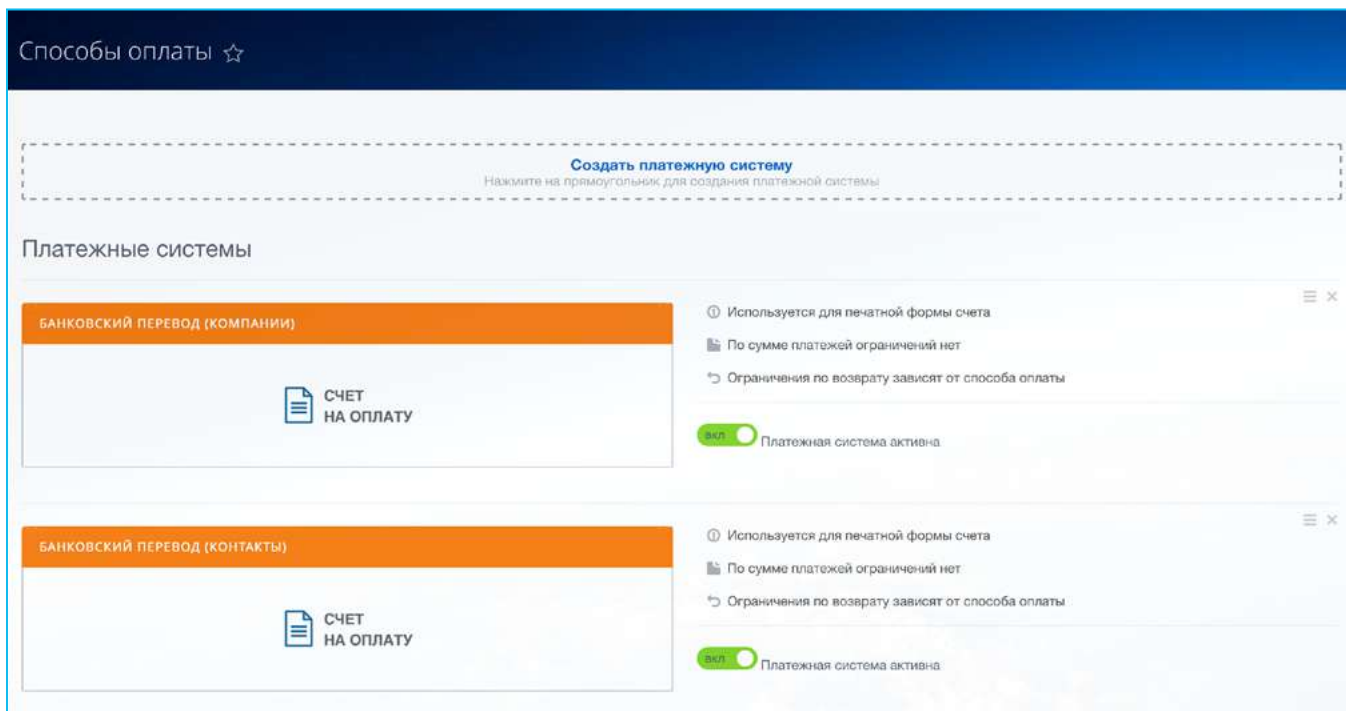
Способы оплаты ☆

Создать платежную систему
Нажмите на прямоугольник для создания платежной системы

Платежные системы

БАНКОВСКИЙ ПЕРЕВОД (КОМПАНИИ)

СЧЕТ
НА ОПЛАТУ

Используется для печатной формы счета

По сумме платежей ограничений нет

Ограничения по возврату зависят от способа оплаты

вкл Платежная система активна

БАНКОВСКИЙ ПЕРЕВОД (КОНТАКТЫ)

СЧЕТ
НА ОПЛАТУ

Используется для печатной формы счета

По сумме платежей ограничений нет

Ограничения по возврату зависят от способа оплаты

вкл Платежная система активна